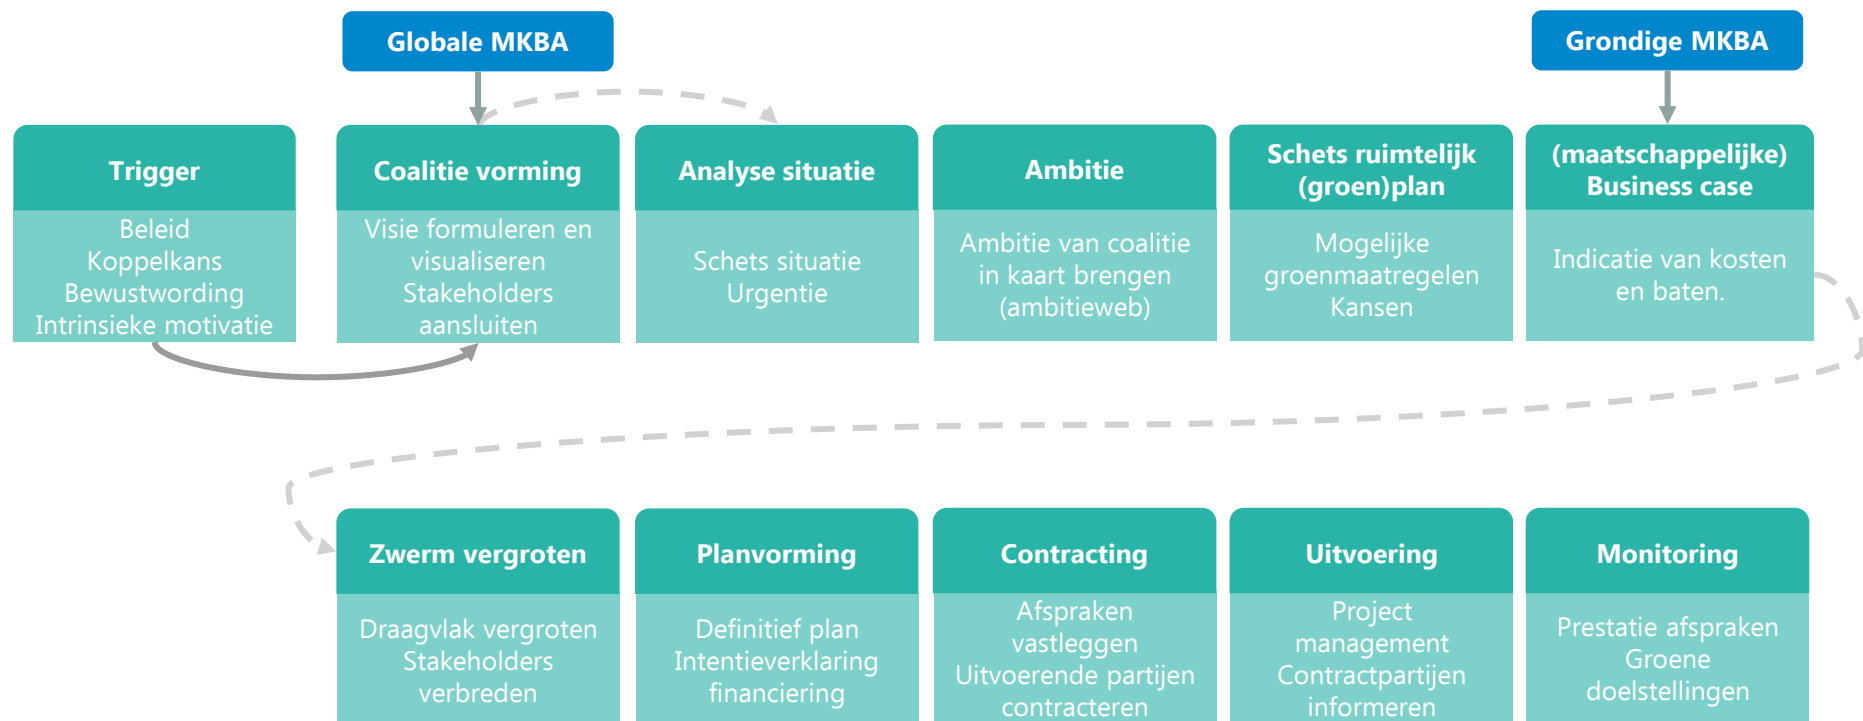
Globale MKBA

Grondige MKBA

Trigger

Beleid
Koppelkans
Bewustwording
Intrinsieke motivatie

Coalitie vorming

Visie formuleren en visualiseren
Stakeholders aansluiten

Analyse situatie

Schets situatie
Urgentie

Ambitie

Ambitie van coalitie in kaart brengen (ambitieweb)

Schets ruimtelijk (groen)plan

Mogelijke groenmaatregelen
Kansen

(maatschappelijke) Business case

Indicatie van kosten en baten.

Zwerm vergroten

Draagvlak vergroten
Stakeholders verbreden

Planvorming

Definitief plan
Intentieverklaring financiering

Contracting

Afspraken vastleggen
Uitvoerende partijen contracteren

Uitvoering

Project management
Contractpartijen informeren

Monitoring

Prestatie afspraken
Groene doelstellingen